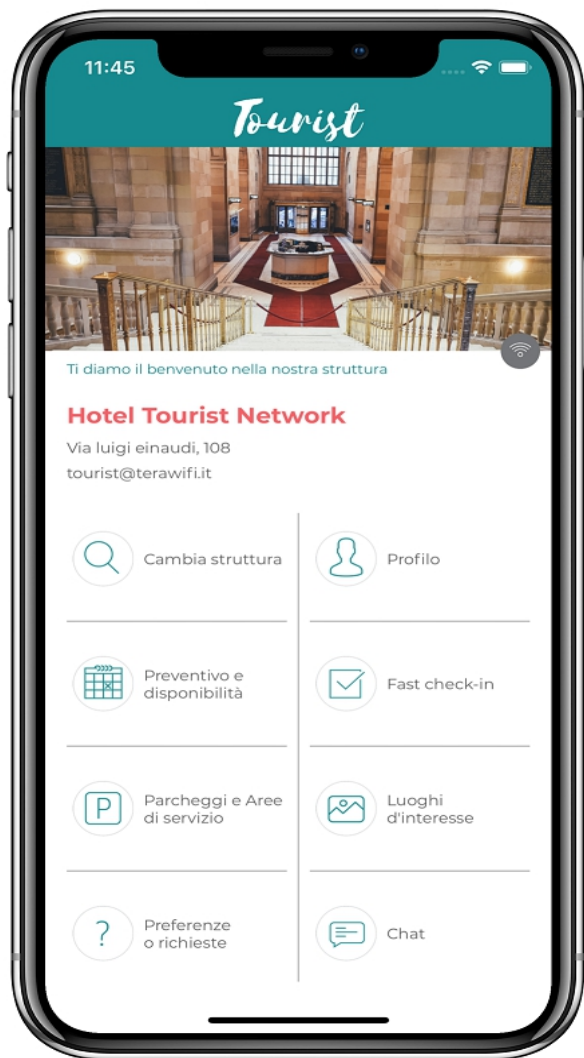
11:45

Tourist

Ti diamo il benvenuto nella nostra struttura

Hotel Tourist Network

Via luigi einaudi, 108

tourist@terawifi.it

Cambia struttura

Profilo

Preventivo e disponibilità

Fast check-in

P

Parcheggi e Aree di servizio

Luoghi d'interesse

?

Preferenze o richieste

Chat